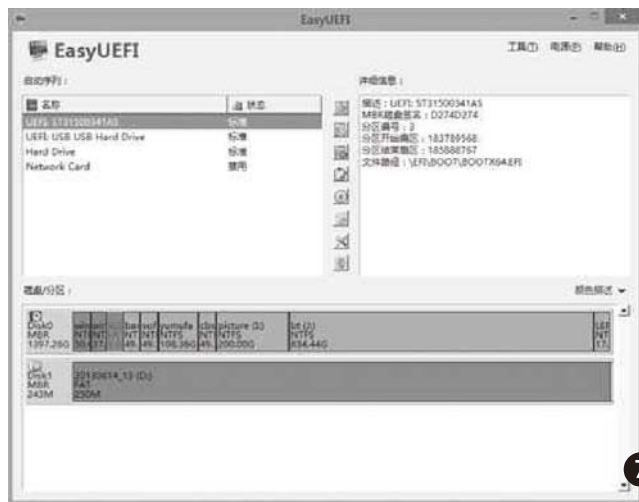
EasyUEFI

EasyUEFI

工具(T) 电源(P) 帮助(H)

启动序列：

| 名称 | 状态 |
|---|---|
| UEFI: ST31500341AS | 标准 |
| UEFI: USB USB Hard Drive | 标准 |
| Hard Drive | 标准 |
| Network Card | 禁用 |

详细信息：

描述：UEFI: ST31500341AS
MBR磁盘签名：D274D274
分区编号：3
分区开始扇区：183789568
分区结束扇区：185888767
文件路径：\EFI\BOOT\BOOTX64.EFI

磁盘/分区：

颜色描述

Disk0 MBR 1397.26G

win NT 30.

NT 37.

ba NT 49.

sof NT 49.

rymufa NTFS 106.36G

zlrs NT 49.

picture (I:) NTFS 200.00G

bt (J:) NTFS 834.44G

UE NT 17.

Disk1 MBR 243M

20130614_13 (D:) FAT 250M